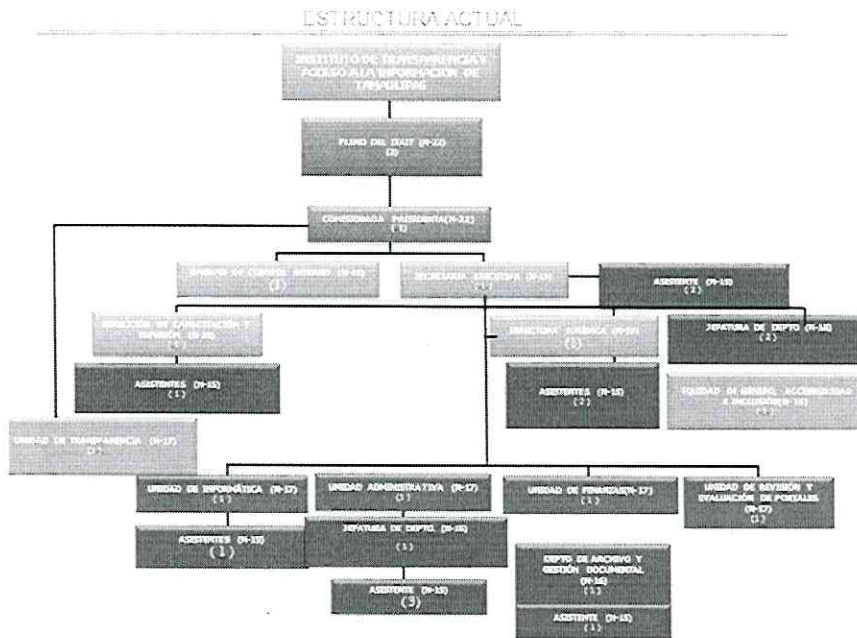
ESTRUCTURA ACTUAL

INSTITUTO DE TRANSPARENCIA Y ACCESO A LA INFORMACIÓN DE TAMAULIPAS

PLENO DEL ITAIT (N-22) (3)

COMISIONADA PRESIDENTA (N-22) (1)

ÓRGANO DE CONTROL INTERNO (N-20) (1)

SECRETARIA EJECUTIVA (N-19) (1)

ASISTENTE (N-15) (2)

DIRECCIÓN DE CAPACITACIÓN Y DIFUSIÓN (N-16) (1)

DIRECTORA JURÍDICA (N-17) (1)

JEFATURA DE DEPTO (N-18) (2)

ASISTENTES (N-15) (1)

ASISTENTES (N-15) (2)

EQUIDAD DE GÉNERO, ACCESIBILIDAD E INCLUSIÓN (N-16) (1)

UNIDAD DE TRANSPARENCIA (N-17) (1)

UNIDAD DE INFORMÁTICA (N-17) (1)

UNIDAD ADMINISTRATIVA (N-17) (1)

UNIDAD DE FINANZAS (N-17) (1)

UNIDAD DE REVISIÓN Y EVALUACIÓN DE PORTALES (N-17) (1)

ASISTENTES (N-15) (1)

JEFATURA DE DEPTO. (N-16) (1)

DEPTO DE ARCHIVO Y GESTIÓN DOCUMENTAL (N-16) (1)

ASISTENTE (N-15) (3)

ASISTENTE (N-15) (1)